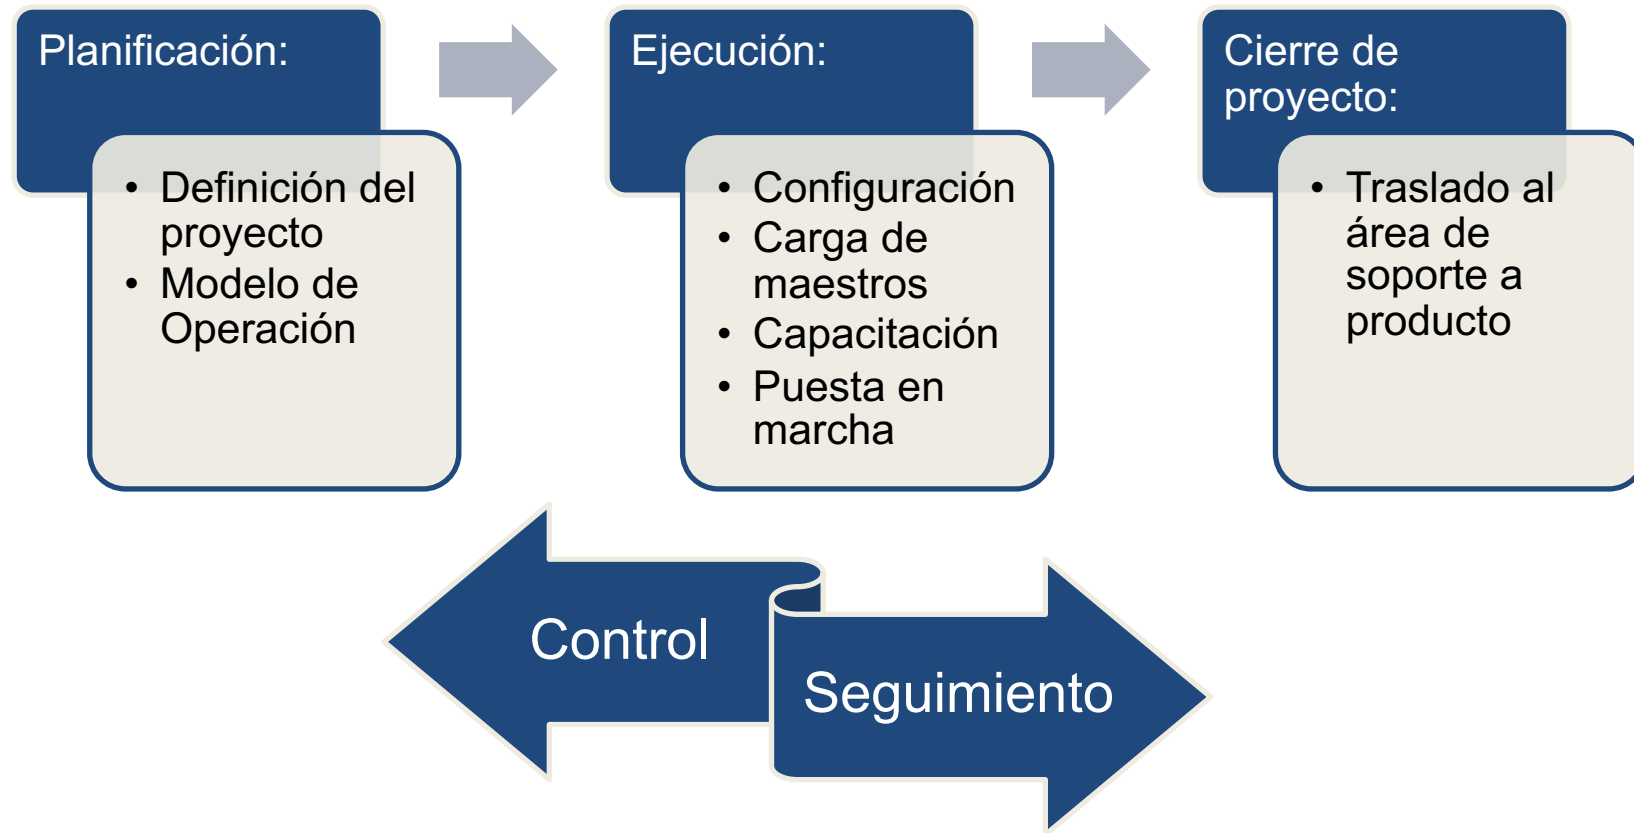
Planificación:

- Definición del proyecto
- Modelo de Operación

Ejecución:

- Configuración
- Carga de maestros
- Capacitación
- Puesta en marcha

Cierre de proyecto:

- Traslado al área de soporte a producto

Control

Seguimiento